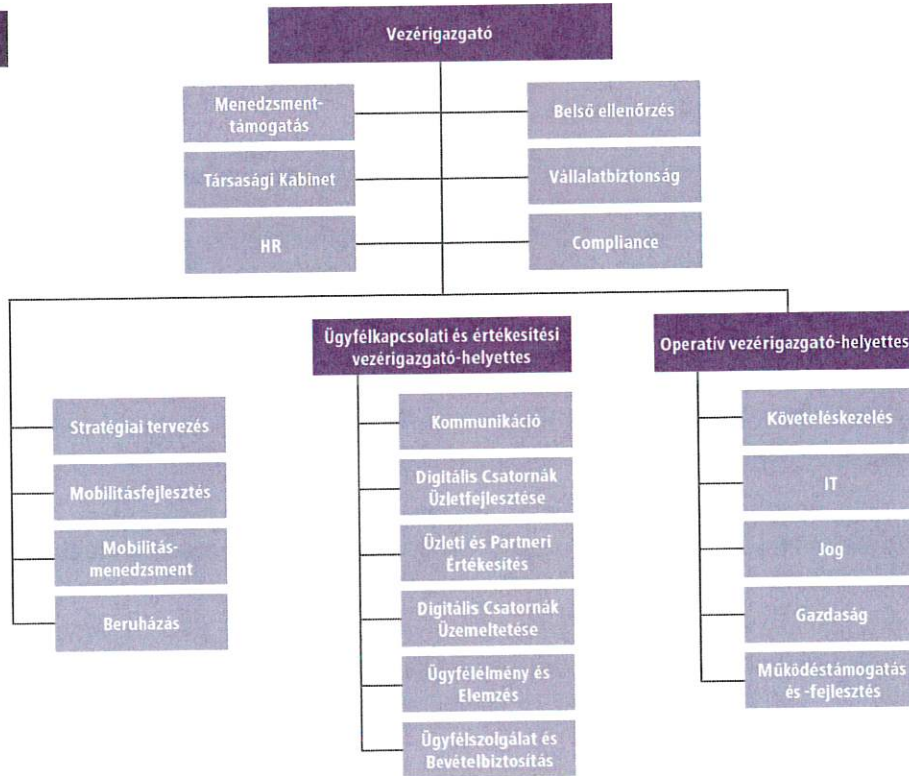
Vezérigazgató

Menedzsment-támogatás

Belső ellenőrzés

Társasági Kabinet

Vállalatbiztonság

HR

Compliance

Stratégiai tervezés

Mobilitásfejlesztés

Mobilitás-menedzsment

Beruházás

Ügyfélkapcsolati és értékesítési vezérigazgató-helyettes

Kommunikáció

Digitális Csatornák Üzletfejlesztése

Üzleti és Partneri Értékesítés

Digitális Csatornák Üzemeltetése

Ügyfélélmény és Elemzés

Ügyfélszolgálat és Bevételbiztosítás

Operatív vezérigazgató-helyettes

Követeléskezelés

IT

Jog

Gazdaság

Működéstámogatás és -fejlesztés